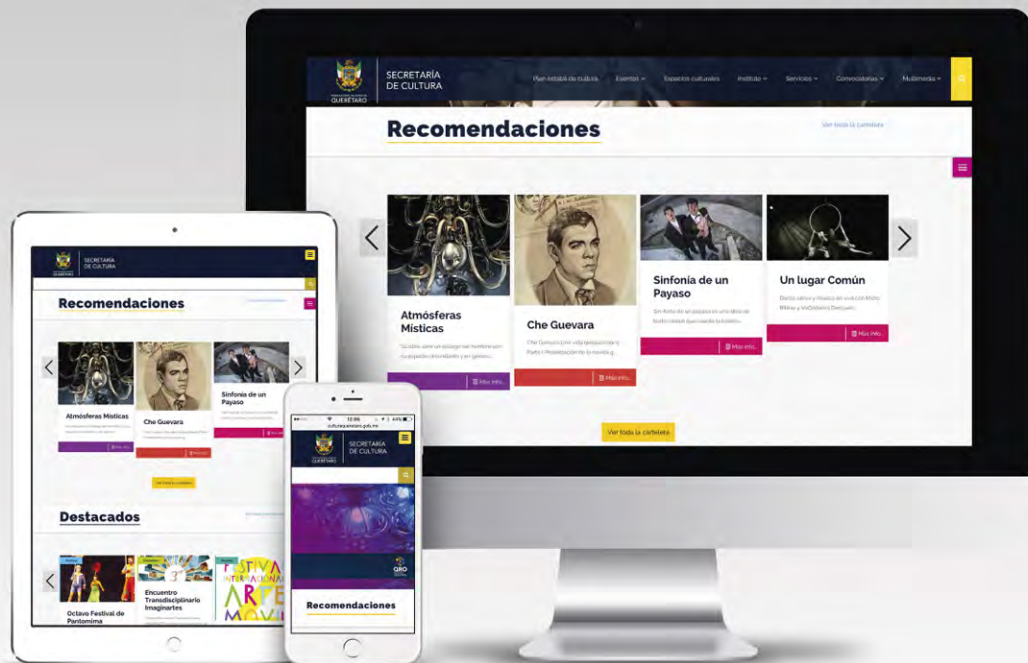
QUERÉTARO
SECRETARÍA DE CULTURA

Plan estatal de cultura   Eventos   Espacios culturales   Instituto   Servicios   Convocatorias   Multimedia

Recomendaciones

Ver toda la cartelera

Atmósferas Místicas
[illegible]
Más info

Che Guevara
Che Guevara con vida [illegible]
Más info

Sinfonía de un Payaso
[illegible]
Más info

Un lugar Común
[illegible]
Más info

Ver toda la cartelera

QUERÉTARO
SECRETARÍA DE CULTURA

Recomendaciones

Atmósferas Místicas
Más info

Che Guevara
Más info

Sinfonía de un Payaso
Más info

Ver toda la cartelera

Destacados

Octavo Festival de Pantomima

Encuentro Transdisciplinario Imaginartes

FESTIVAL INTERNACIONAL ARTE MOVIL

12:06
cultura.queretaro.gob.mx

QUERÉTARO
SECRETARÍA DE CULTURA

QRO

Recomendaciones